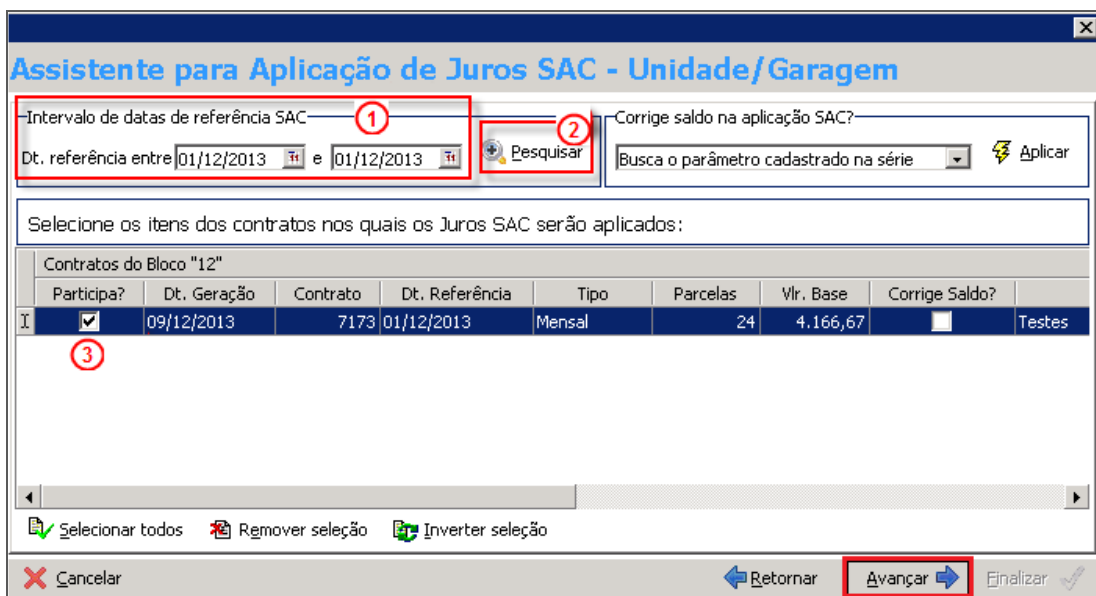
Assistente para Aplicação de Juros SAC - Unidade/Garagem

Intervalo de datas de referência SAC
1
Dt. referência entre 01/12/2013 e 01/12/2013

2
Pesquisar

Corrige saldo na aplicação SAC?
Busca o parâmetro cadastrado na série
Aplicar

Selecione os itens dos contratos nos quais os Juros SAC serão aplicados:

Contratos do Bloco "12"

| Participa? | Dt. Geração | Contrato | Dt. Referência | Tipo | Parcelas | Vlr. Base | Corrige Saldo? | |
|---|---|---|---|---|---|---|---|---|
| ☑ | 09/12/2013 | 7173 | 01/12/2013 | Mensal | 24 | 4.166,67 | ☐ | Testes |

3

Selecionar todos
Remover seleção
Inverter seleção

Cancelar
Retornar
Avançar
Finalizar